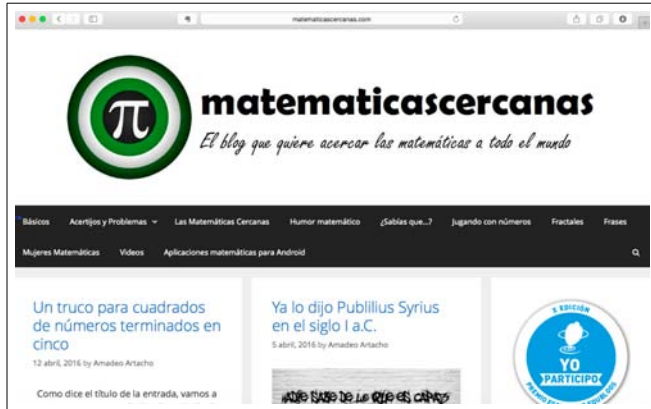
matematicascercanas.com

π

matematicascercanas

El blog que quiere acercar las matemáticas a todo el mundo

Básicos
Acertijos y Problemas
Las Matemáticas Cercanas
Humor matemático
¿Sabías que...?
Jugando con números
Fractales
Frases
Mujeres Matemáticas
Videos
Aplicaciones matemáticas para Android

Un truco para cuadrados de números terminados en cinco

12 abril, 2016 by Amadeo Artacho

Como dice el título de la entrada, vamos a

Ya lo dijo Publilius Syrius en el siglo I a.C.

5 abril, 2016 by Amadeo Artacho

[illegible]

X EDICIÓN
YO PARTICIPO
PREMIO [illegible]